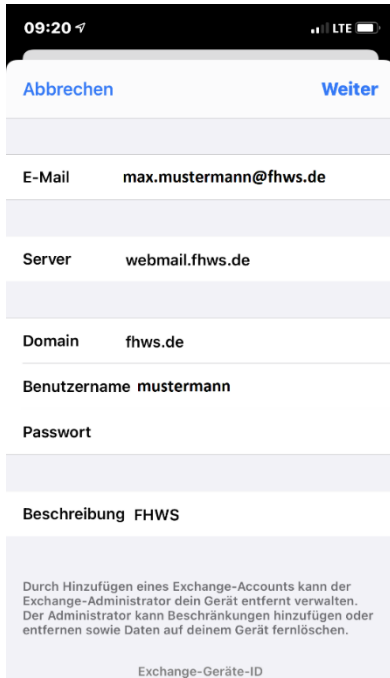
09:20

LTE

Abbrechen

Weiter

E-Mail max.mustermann@fhws.de

Server webmail.fhws.de

Domain fhws.de

Benutzername mustermann

Passwort

Beschreibung FHWS

Durch Hinzufügen eines Exchange-Accounts kann der Exchange-Administrator dein Gerät entfernt verwalten. Der Administrator kann Beschränkungen hinzufügen oder entfernen sowie Daten auf deinem Gerät fernlöschen.

Exchange-Geräte-ID